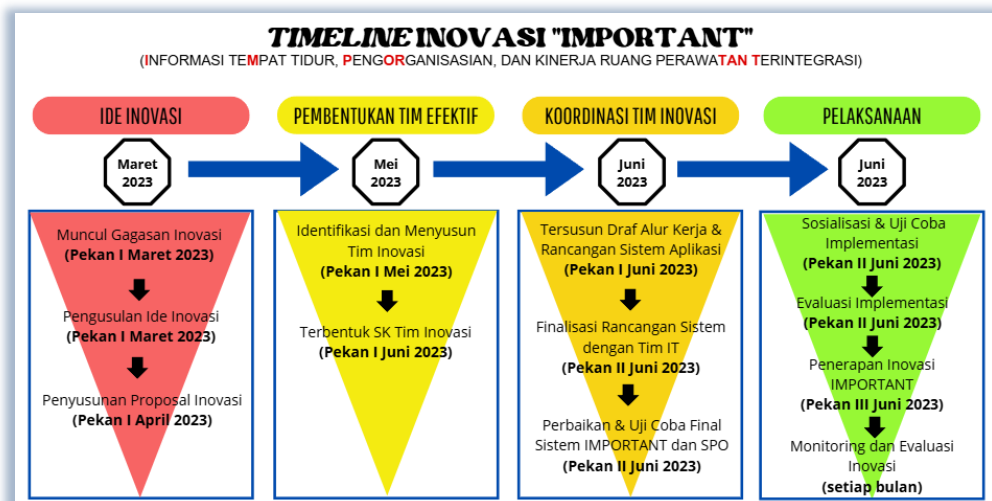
TIMELINE INOVASI "IMPORTANT"
(INFORMASI TEMPAT TIDUR, PENGORGANISASIAN, DAN KINERJA RUANG PERAWATAN TERINTEGRASI)

IDE INOVASI

Maret 2023

Muncul Gagasan Inovasi
(Pekan I Maret 2023)

Pengusulan Ide Inovasi
(Pekan I Maret 2023)

Penyusunan Proposal Inovasi
(Pekan I April 2023)

PEMBENTUKAN TIM EFEKTIF

Mei 2023

Identifikasi dan Menyusun Tim Inovasi
(Pekan I Mei 2023)

Terbentuk SK Tim Inovasi
(Pekan I Juni 2023)

KOORDINASI TIM INOVASI

Juni 2023

Tersusun Draf Alur Kerja & Rancangan Sistem Aplikasi
(Pekan I Juni 2023)

Finalisasi Rancangan Sistem dengan Tim IT
(Pekan II Juni 2023)

Perbaikan & Uji Coba Final Sistem IMPORTANT dan SPO
(Pekan II Juni 2023)

PELAKSANAAN

Juni 2023

Sosialisasi & Uji Coba Implementasi
(Pekan II Juni 2023)

Evaluasi Implementasi
(Pekan II Juni 2023)

Penerapan Inovasi IMPORTANT
(Pekan III Juni 2023)

Monitoring dan Evaluasi Inovasi
(setiap bulan)